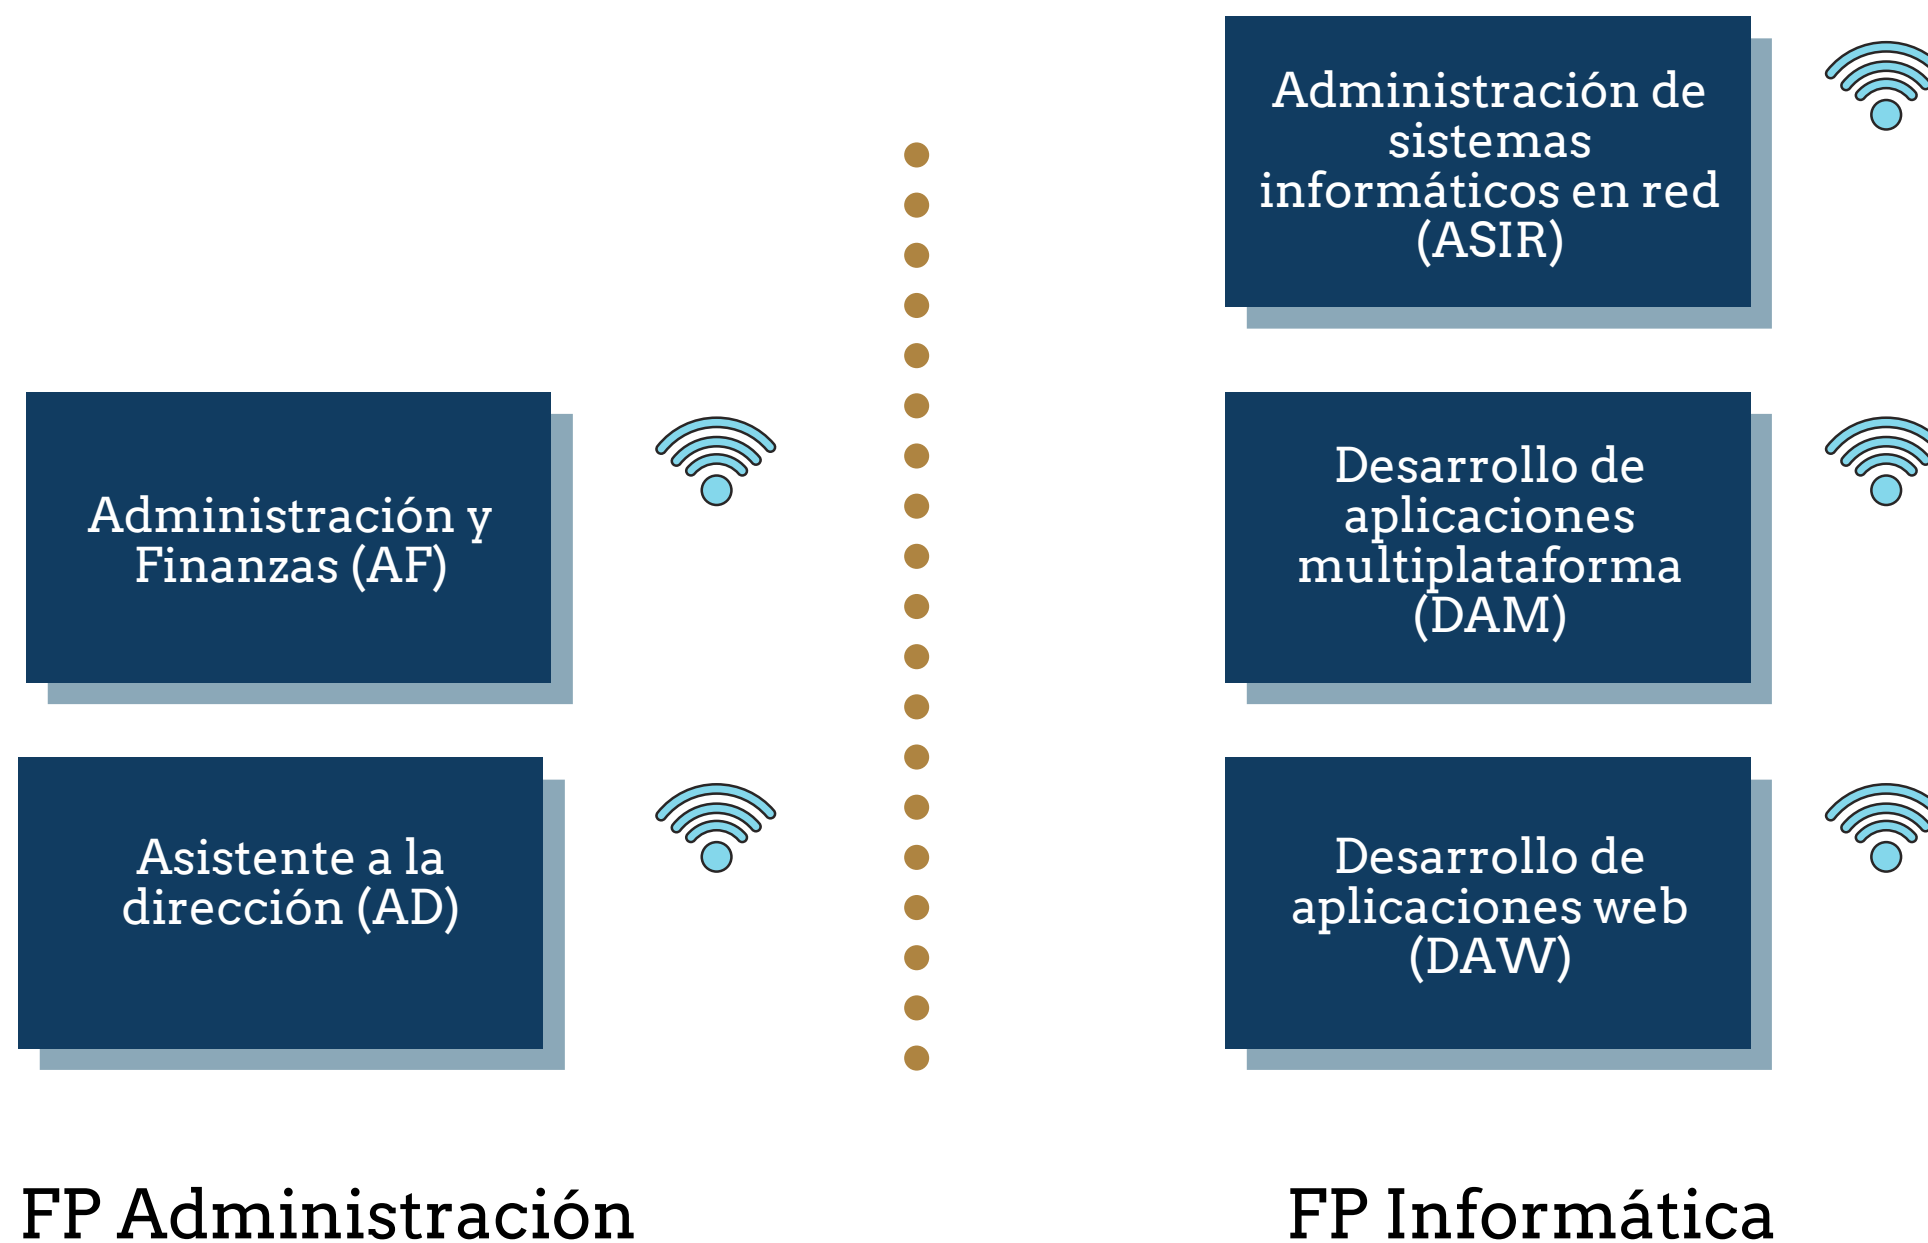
Administración y Finanzas (AF)

Asistente a la dirección (AD)

FP Administración

Administración de sistemas informáticos en red (ASIR)

Desarrollo de aplicaciones multiplataforma (DAM)

Desarrollo de aplicaciones web (DAW)

FP Informática